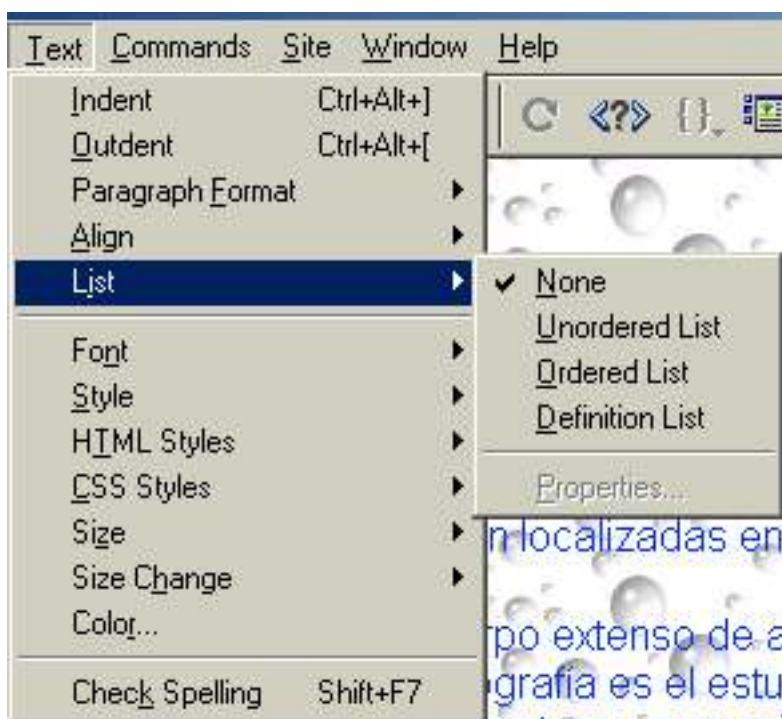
Text Commands Site Window Help

Indent Ctrl+Alt+]
Outdent Ctrl+Alt+[
Paragraph Format
Align
List
Font
Style
HTML Styles
CSS Styles
Size
Size Change
Color...
Check Spelling Shift+F7

None
Unordered List
Ordered List
Definition List
Properties...

n localizadas en

rpo extenso de a
grafía es el estu